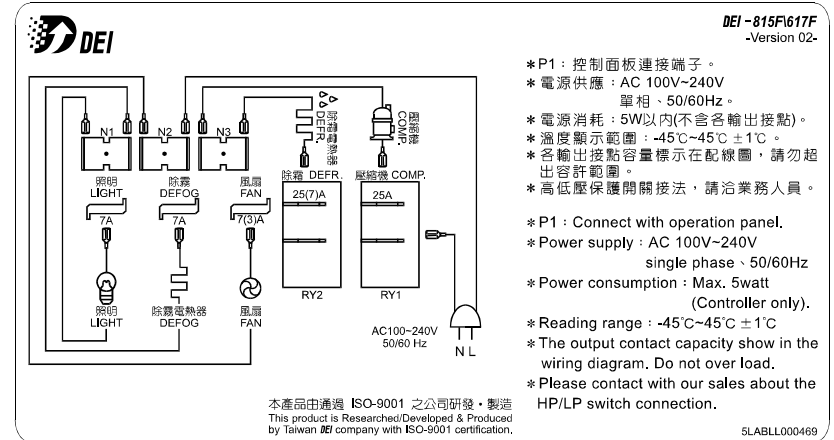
DEI

DEI - 815F\617F
-Version 02-

N1
N2
N3
照明
LIGHT
除霧
DEFOG
風扇
FAN
7A
7A
7(3)A
照明
LIGHT
除霧電熱器
DEFOG
風扇
FAN
除霜器
DEFR.
壓縮機
COMP.
除霜 DEFR.
壓縮機 COMP.
25(7)A
25A
RY2
RY1
AC100~240V
50/60 Hz
N L

＊P1：控制面板連接端子。
＊電源供應：AC 100V~240V 單相、50/60Hz。
＊電源消耗：5W以內(不含各輸出接點)。
＊溫度顯示範圍：-45℃~45℃ ±1℃。
＊各輸出接點容量標示在配線圖，請勿超出容許範圍。
＊高低壓保護開關接法，請洽業務人員。

＊P1：Connect with operation panel.
＊Power supply：AC 100V~240V single phase、50/60Hz
＊Power consumption：Max. 5watt (Controller only).
＊Reading range：-45℃~45℃ ±1℃
＊The output contact capacity show in the wiring diagram. Do not over load.
＊Please contact with our sales about the HP/LP switch connection.

本產品由通過 ISO-9001 之公司研發・製造
This product is Researched/Developed & Produced by Taiwan DEI company with ISO-9001 certification.

5LABLL000469